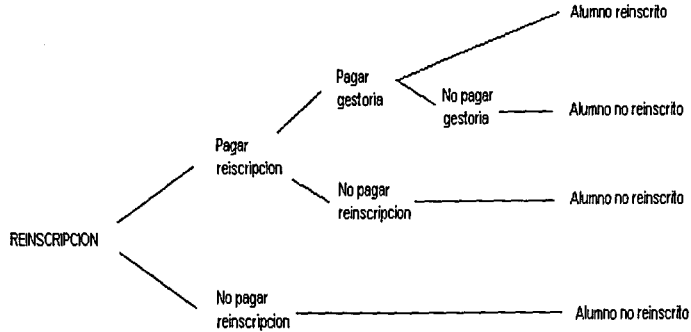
REINSCRIPCION

Pagar reiscripcion

Pagar gestoria

Alumno reinscrito

No pagar gestoria

Alumno no reinscrito

No pagar reinscripcion

Alumno no reinscrito

No pagar reinscripcion

Alumno no reinscrito